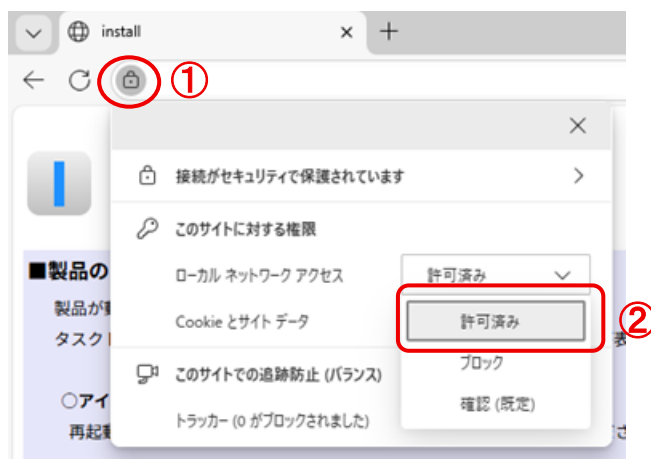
install

①

接続がセキュリティで保護されています

このサイトに対する権限

ローカル ネットワーク アクセス

許可済み

Cookie とサイト データ

許可済み

②

ブロック

このサイトでの追跡防止 (バランス)

確認 (既定)

トラッカー (0 がブロックされました)

■製品の

製品が

タスク

○アイ

再起